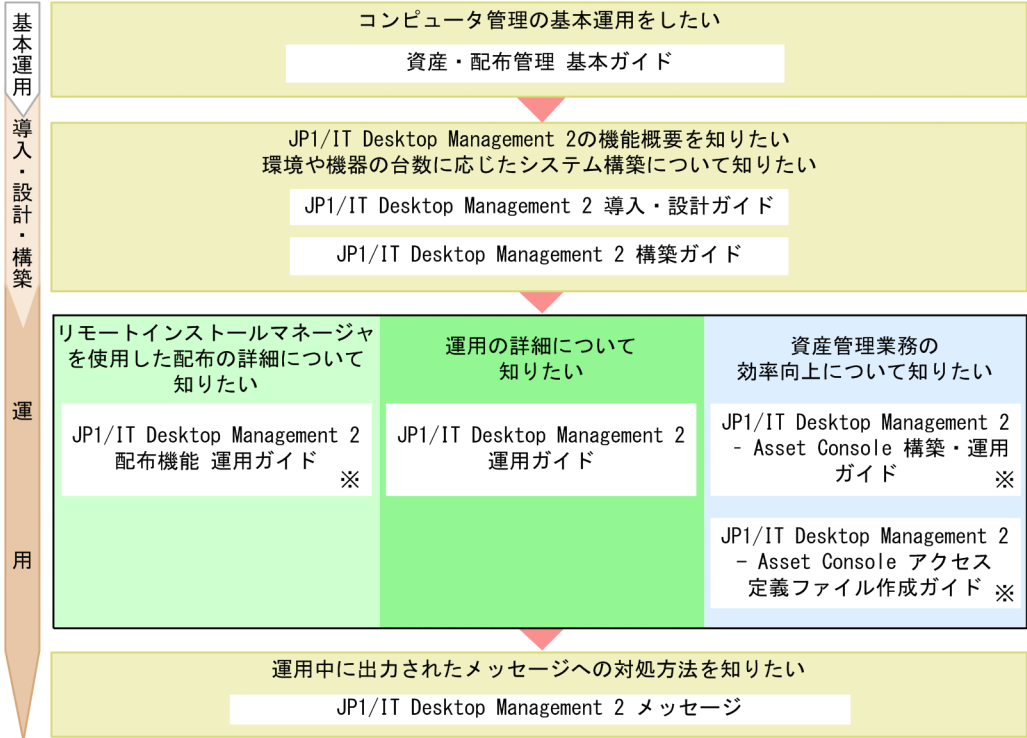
基本運用

コンピュータ管理の基本運用をしたい

資産・配布管理 基本ガイド

導入・設計・構築

JP1/IT Desktop Management 2の機能概要を知りたい
環境や機器の台数に応じたシステム構築について知りたい

JP1/IT Desktop Management 2 導入・設計ガイド

JP1/IT Desktop Management 2 構築ガイド

運用

リモートインストールマネージャを使用した配布の詳細について知りたい

JP1/IT Desktop Management 2 配布機能 運用ガイド ※

運用の詳細について知りたい

JP1/IT Desktop Management 2 運用ガイド

資産管理業務の効率向上について知りたい

JP1/IT Desktop Management 2 - Asset Console 構築・運用ガイド ※

JP1/IT Desktop Management 2 - Asset Console アクセス定義ファイル作成ガイド ※

運用中に出力されたメッセージへの対処方法を知りたい

JP1/IT Desktop Management 2 メッセージ